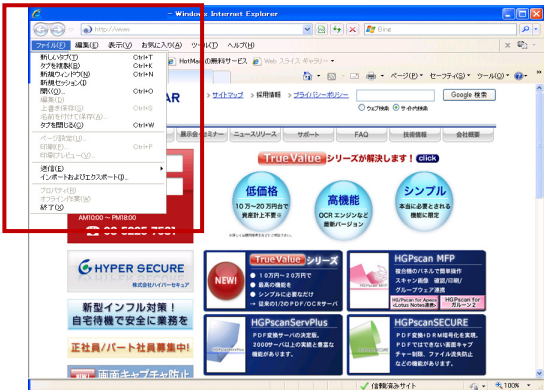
- Windows Internet Explorer

http://www

Bing

ファイル(F) 編集(E) 表示(V) お気に入り(A) ツール(T) ヘルプ(H)

新しいタブ(T) Ctrl+T
タブを複製(B) Ctrl+K
新規ウィンドウ(N) Ctrl+N
新規セッション(I)
開く(O)... Ctrl+O
編集(D)
上書き保存(S) Ctrl+S
名前を付けて保存(A)...
タブを閉じる(C) Ctrl+W
ページ設定(U)...
印刷(P)... Ctrl+P
印刷プレビュー(V)...
送信(E)
インポートおよびエクスポート(I)...
プロパティ(R)
オフライン作業(W)
終了(X)

HotMail の無料サービス
Web スライス ギャラリー

ページ(P) セーフティ(S) ツール(O)

AR

サイトマップ | 採用情報 | プライバシーポリシー

Google 検索

ウェブ検索 サイト内検索

展示会セミナー | ニュースリリース | サポート | FAQ | 技術情報 | 会社概要

True Value シリーズが解決します! click

低価格
10万~20万円台で資産計上不要

高機能
OCR エンジンなど最新バージョン

シンプル
本当に必要とされる機能に限定

AM10:00 ~ PM18:00

03-5225-7501

HYPER SECURE
株式会社ハイパーセキュア

新型インフル対策!
自宅待機で安全に業務を

正社員/パート社員募集中!

画面キャプチャ防止

NEW!

True Value シリーズ
● 10万円~20万円で
● 最高の機能を
● シンプルに必要なだけ
● 従来の1/3のPDF/OCRサーバ

HGPscan MFP
複合機のパネルで簡単操作
スキャン画像 認識/印刷/グループウェア連携

HGPscan for Apeos
HGPscan for ガルーン2

HGPscanServPlus
PDF変換サーバの決定版。
2000サーバ以上の実績と豊富な機能があります。

HGPscanSECURE
PDF変換+DRM暗号化を実現。
PDFではできない画面キャプチャー制限、ファイル流失防止などの機能があります。

信頼済みサイト

100%